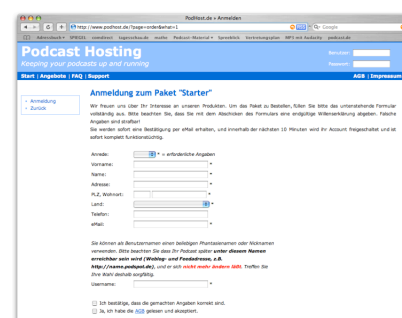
Podlist.de » Anmelden

http://www.podhost.de/?page=order&what=1

Google

Adressbuch SPIEGEL ninakind tagesschau.de mails Podcast-Material Sprechblick Verbindungsplan MP3 mit Audacity podcast.de

Podcast Hosting

Keeping your podcasts up and running

Benutzer:

Passwort:

Start | Angebote | FAQ | Support

AGB | Impressum

» Anmeldung
» Zurück

Anmeldung zum Paket "Starter"

Wir freuen uns über Ihr Interesse an unseren Produkten. Um das Paket zu Bestellen, füllen Sie bitte das untenstehende Formular vollständig aus. Bitte beachten Sie, dass Sie mit dem Abschicken des Formulars eine endgültige Willenserklärung abgeben. Falsche Angaben sind strafbar!
Sie werden sofort eine Bestätigung per eMail erhalten, und innerhalb der nächsten 10 Minuten wird Ihr Account freigeschaltet und ist sofort komplett funktionstüchtig.

Anrede: * = erforderliche Angaben
Vorname: *
Name: *
Adresse: *
PLZ, Wohnort: *
Land: *
Telefon: *
eMail: *

Sie können als Benutzernamen einen beliebigen Phantasienamen oder Nicknamen verwenden. Bitte beachten Sie das Ihr Podcast später unter diesem Namen erreichbar sein wird (Weblog- und Feedadresse, z.B. http://name.podspot.de), und er sich nicht mehr ändern läßt. Treffen Sie Ihre Wahl deshalb sorgfältig.

Username: *

Ich bestätige, dass die gemachten Angaben korrekt sind.
Ja, ich habe die AGB gelesen und akzeptiert.